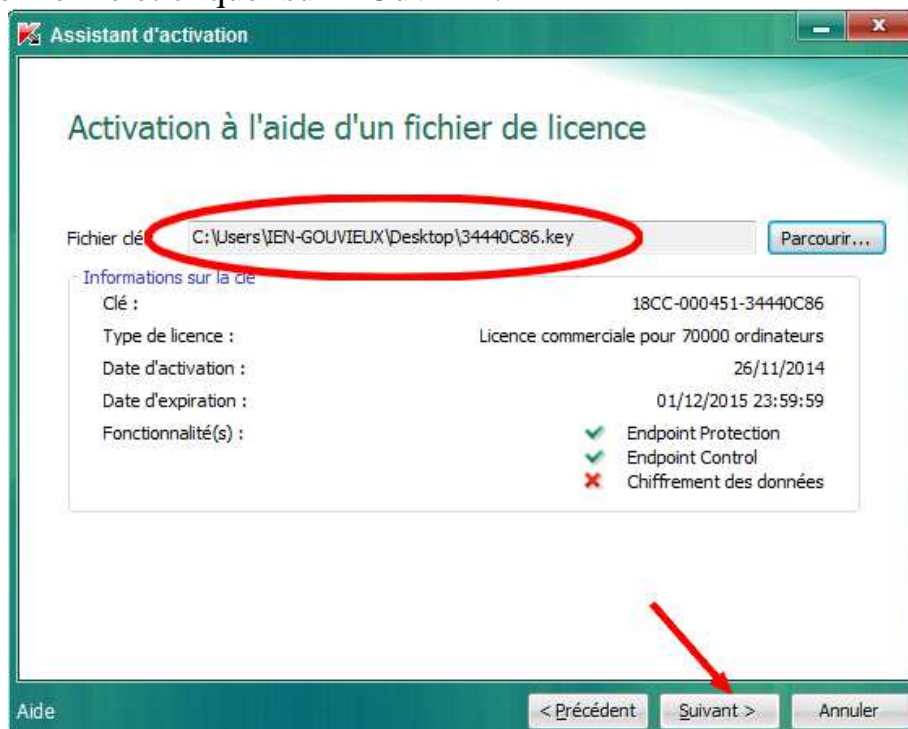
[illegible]

Assistant d'activation

Activation à l'aide d'un fichier de licence

Fichier clé C:\Users\IEN-GOUVIEUX\Desktop\34440C86.key Parcourir...

Informations sur la clé

| | |
|---|---|
| Clé : | 18CC-000451-34440C86 |
| Type de licence : | Licence commerciale pour 70000 ordinateurs |
| Date d'activation : | 26/11/2014 |
| Date d'expiration : | 01/12/2015 23:59:59 |
| Fonctionnalité(s) : | Endpoint Protection<br>Endpoint Control<br>Chiffrement des données |

Aide < Précédent Suivant > Annuler